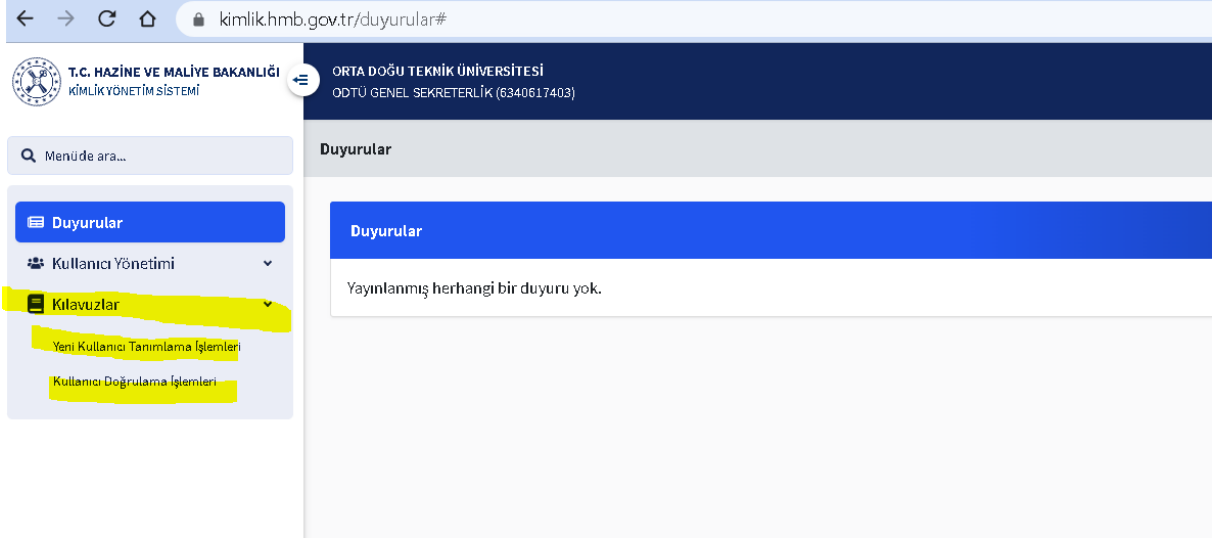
kimlik.hmb.gov.tr/duyurular#

T.C. HAZİNE VE MALİYE BAKANLIĞI
KİMLİK YÖNETİM SİSTEMİ

ORTA DOĞU TEKNİK ÜNİVERSİTESİ
ODTÜ GENEL SEKRETERLİK (6340617403)

Menüde ara...

Duyurular

Duyurular

Kullanıcı Yönetimi

Kılavuzlar

Yeni Kullanıcı Tanımlama İşlemleri

Kullanıcı Doğrulama İşlemleri

Duyurular

Yayınlanmış herhangi bir duyuru yok.